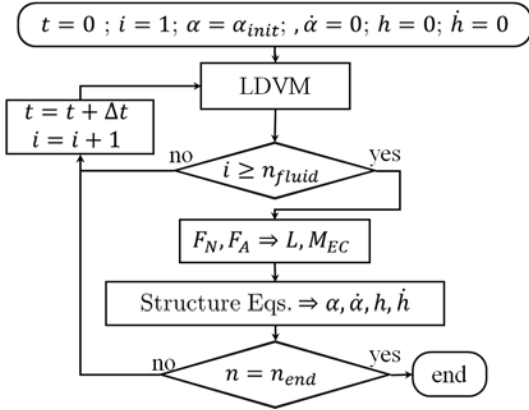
$t = 0$ ; $i = 1$; $\alpha = \alpha_{init}$; , $\dot{\alpha} = 0$; $h = 0$; $\dot{h} = 0$

LDVM

$t = t + \Delta t$
$i = i + 1$

no

$i \geq n_{fluid}$

yes

$F_N, F_A \Rightarrow L, M_{EC}$

Structure Eqs. $\Rightarrow \alpha, \dot{\alpha}, h, \dot{h}$

no

$n = n_{end}$

yes

end